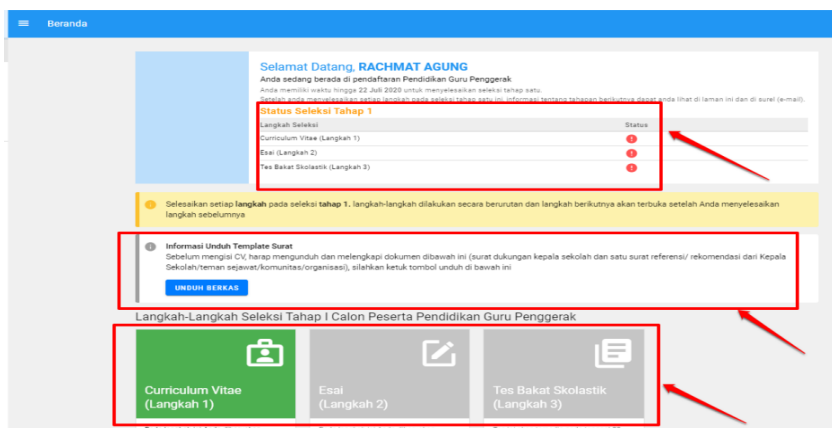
Beranda

Selamat Datang, RACHMAT AGUNG

Anda sedang berada di pendaftaran Pendidikan Guru Penggerak

Anda memiliki waktu hingga 22 Juli 2020 untuk menyelesaikan seleksi tahap satu.

Setelah anda menyelesaikan setiap langkah pada seleksi tahap satu ini, informasi tentang tahapan berikutnya dapat anda lihat di laman ini dan di surel (e-mail).

Status Seleksi Tahap 1

| Langkah Seleksi | Status |
|---|---|
| Curriculum Vitae (Langkah 1) | ! |
| Esai (Langkah 2) | ! |
| Tes Bakat Skolastik (Langkah 3) | ! |

Selesaikan setiap langkah pada seleksi tahap 1. langkah-langkah dilakukan secara berurutan dan langkah berikutnya akan terbuka setelah Anda menyelesaikan langkah sebelumnya

Informasi Unduh Template Surat

Sebelum mengisi CV, harap mengunduh dan melengkapi dokumen dibawah ini (surat dukungan kepala sekolah dan satu surat referensi/ rekomendasi dari Kepala Sekolah/teman sejawat/komunitas/organisasi), silahkan ketuk tombol unduh di bawah ini

UNDUH BERKAS

Langkah-Langkah Seleksi Tahap I Calon Peserta Pendidikan Guru Penggerak

Curriculum Vitae (Langkah 1)

Esai (Langkah 2)

Tes Bakat Skolastik (Langkah 3)